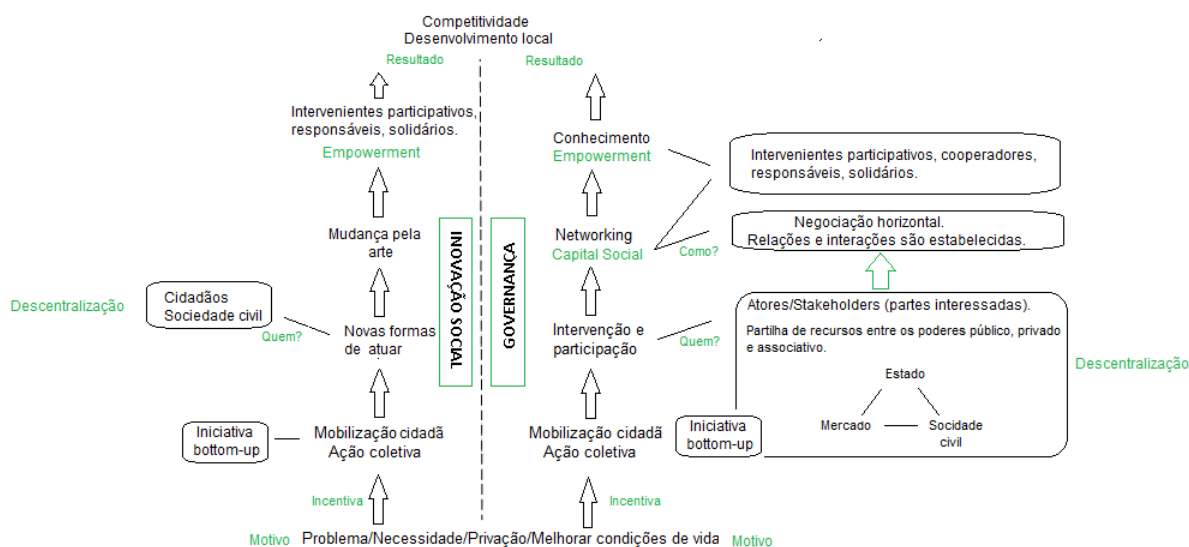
Competitividade
Desenvolvimento local

Resultado

Intervenientes participativos, responsáveis, solidários.

Empowerment

Mudança pela arte

Descentralização

Cidadãos
Sociedade civil

Quem?

Novas formas de atuar

Iniciativa bottom-up

Mobilização cidadã
Ação coletiva

Incentiva

INOVAÇÃO SOCIAL

GOVERNANÇA

Resultado

Conhecimento
Empowerment

Intervenientes participativos, cooperadores, responsáveis, solidários.

Networking
Capital Social

Como?

Negociação horizontal.
Relações e interações são estabelecidas.

Intervenção e participação

Quem?

Atores/Stakeholders (partes interessadas).

Partilha de recursos entre os poderes público, privado e associativo.

Estado

Mercado

Socidade civil

Descentralização

Iniciativa bottom-up

Mobilização cidadã
Ação coletiva

Incentiva

Motivo Problema/Necessidade/Privação/Melhorar condições de vida Motivo